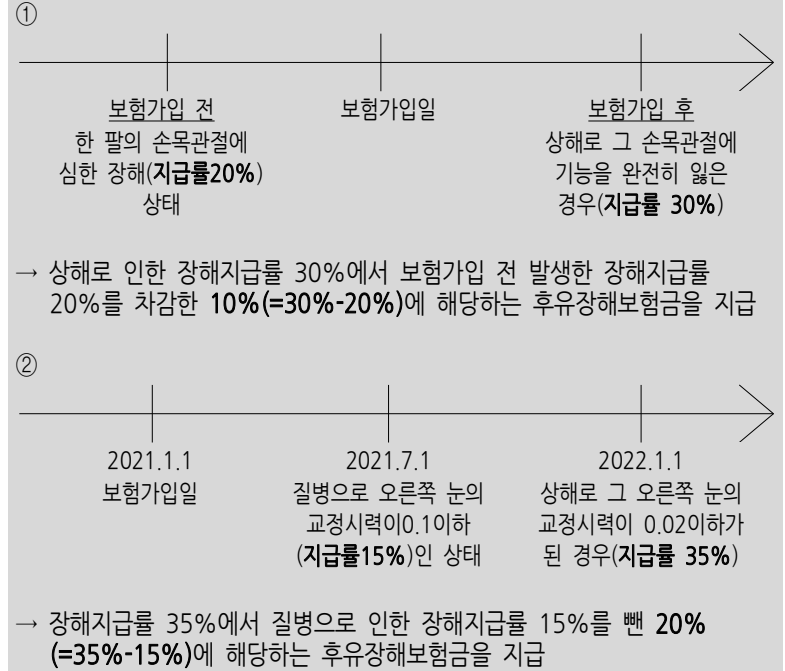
①

보험가입 전
한 팔의 손목관절에 심한 장해(**지급률20%**) 상태

보험가입일

보험가입 후
상해로 그 손목관절에 기능을 완전히 잃은 경우(**지급률 30%**)

→ 상해로 인한 장해지급률 30%에서 보험가입 전 발생한 장해지급률 20%를 차감한 **10%(=30%-20%)**에 해당하는 후유장해보험금을 지급

②

2021.1.1
보험가입일

2021.7.1
질병으로 오른쪽 눈의 교정시력이0.1이하 (**지급률15%**)인 상태

2022.1.1
상해로 그 오른쪽 눈의 교정시력이 0.02이하가 된 경우(**지급률 35%**)

→ 장해지급률 35%에서 질병으로 인한 장해지급률 15%를 뺀 **20% (=35%-15%)**에 해당하는 후유장해보험금을 지급